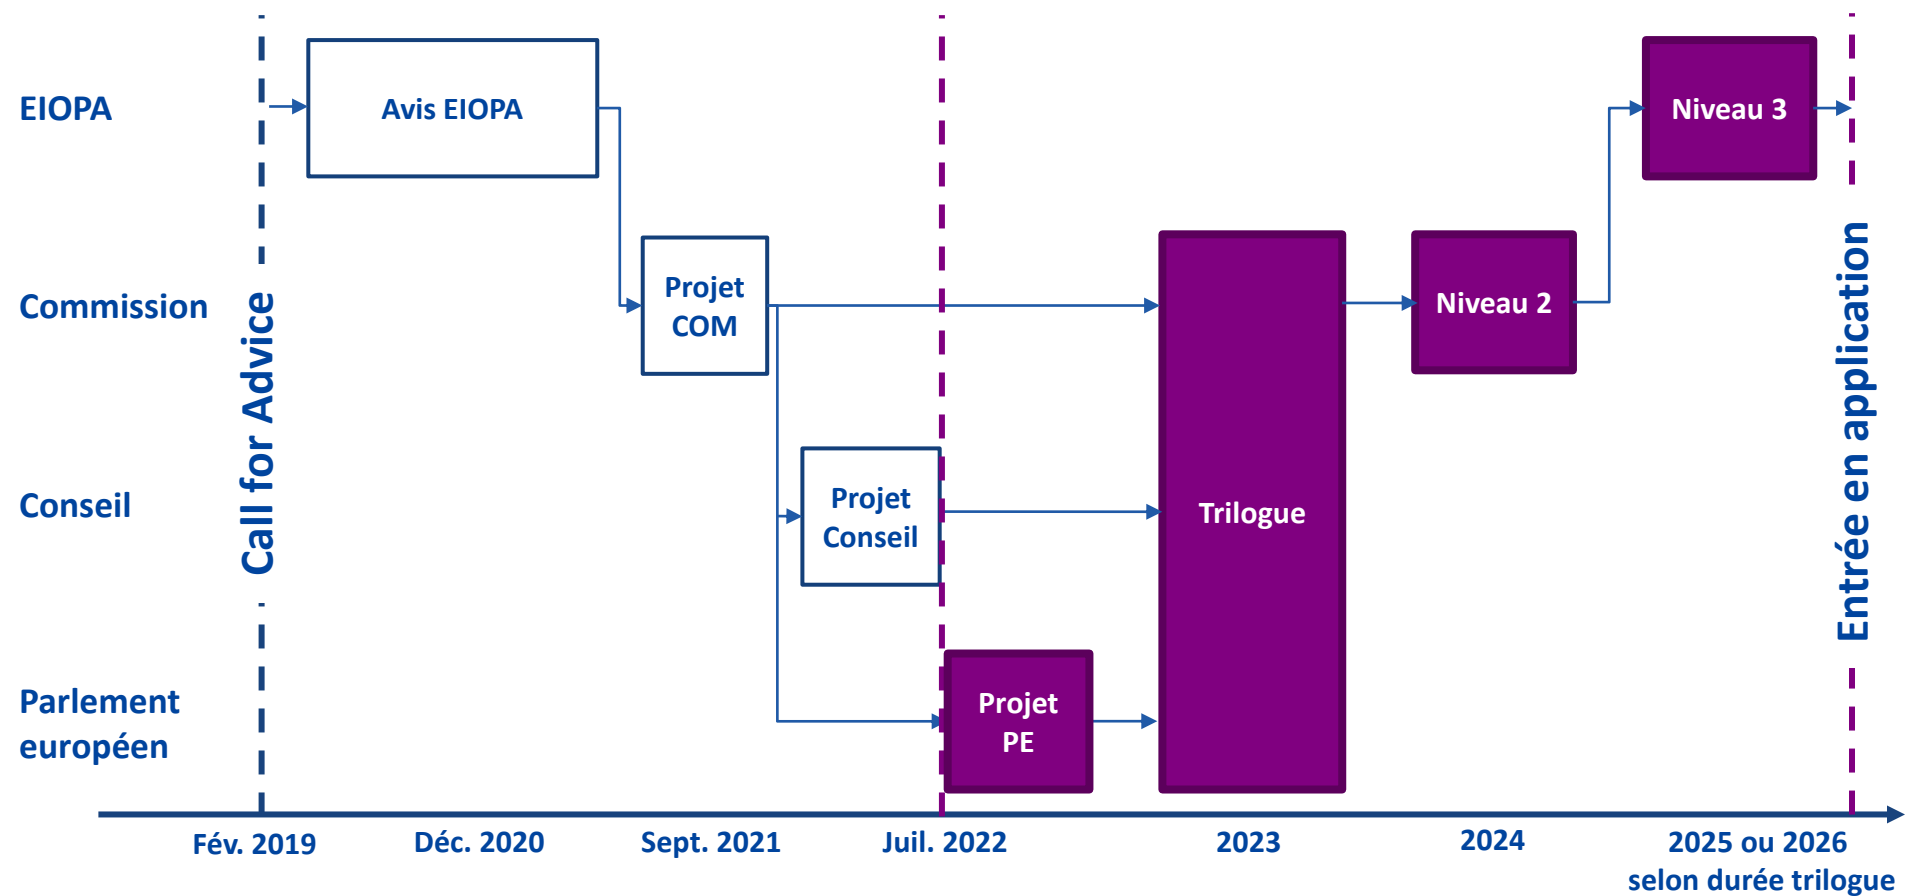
EIOPA

Commission

Conseil

Parlement européen

Call for Advice

Avis EIOPA

Projet COM

Projet Conseil

Projet PE

Trilogue

Niveau 2

Niveau 3

Entrée en application

Fév. 2019

Déc. 2020

Sept. 2021

Juil. 2022

2023

2024

2025 ou 2026 selon durée trilogue